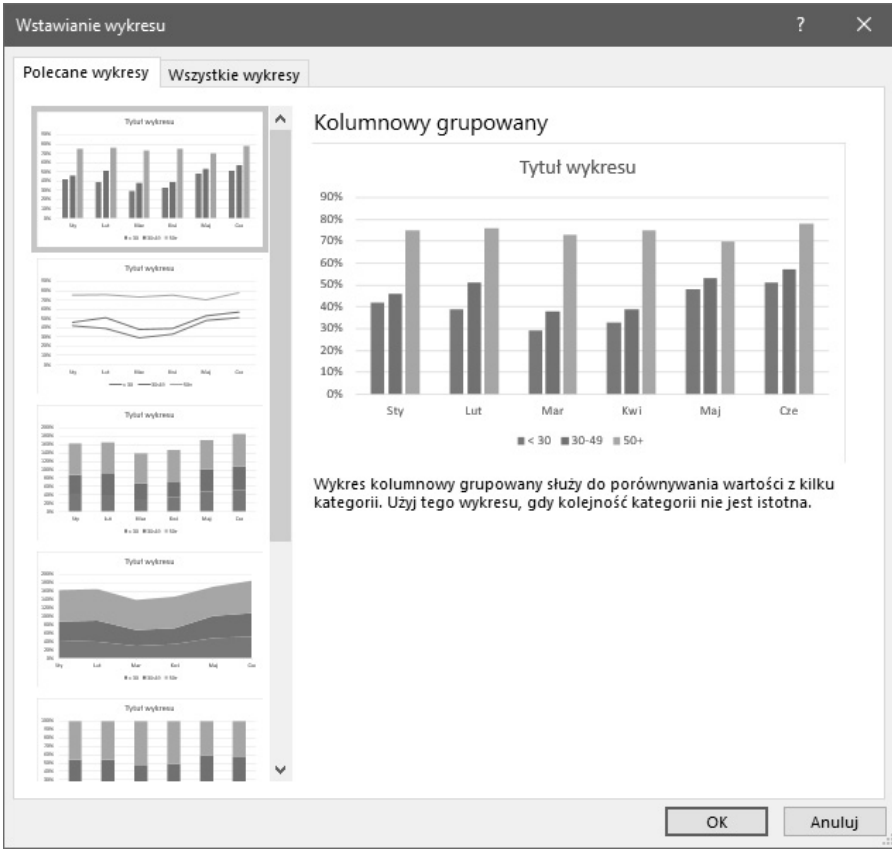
Wstawianie wykresu

?

Polecane wykresy

Wszystkie wykresy

Tytuł wykresu

Tytuł wykresu

Tytuł wykresu

Tytuł wykresu

Tytuł wykresu

Kolumnowy grupowany

Tytuł wykresu

90%
80%
70%
60%
50%
40%
30%
20%
10%
0%

Sty Lut Mar Kwi Maj Cze

< 30 30-49 50+

Wykres kolumnowy grupowany służy do porównywania wartości z kilku kategorii. Użyj tego wykresu, gdy kolejność kategorii nie jest istotna.

OK

Anuluj